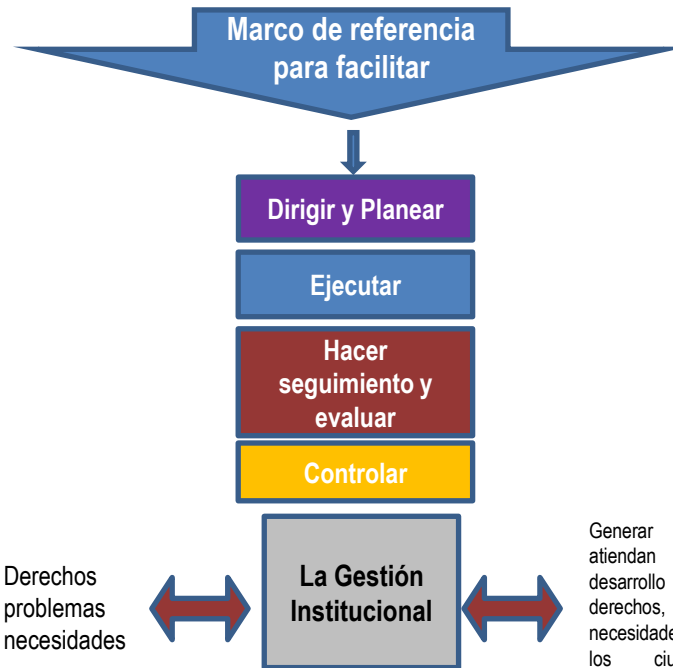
Marco de referencia para facilitar

Dirigir y Planear

Ejecutar

Hacer seguimiento y evaluar

Controlar

Derechos problemas necesidades

La Gestión Institucional

Generar atiendan desarrollo derechos, necesidade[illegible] los ciu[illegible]